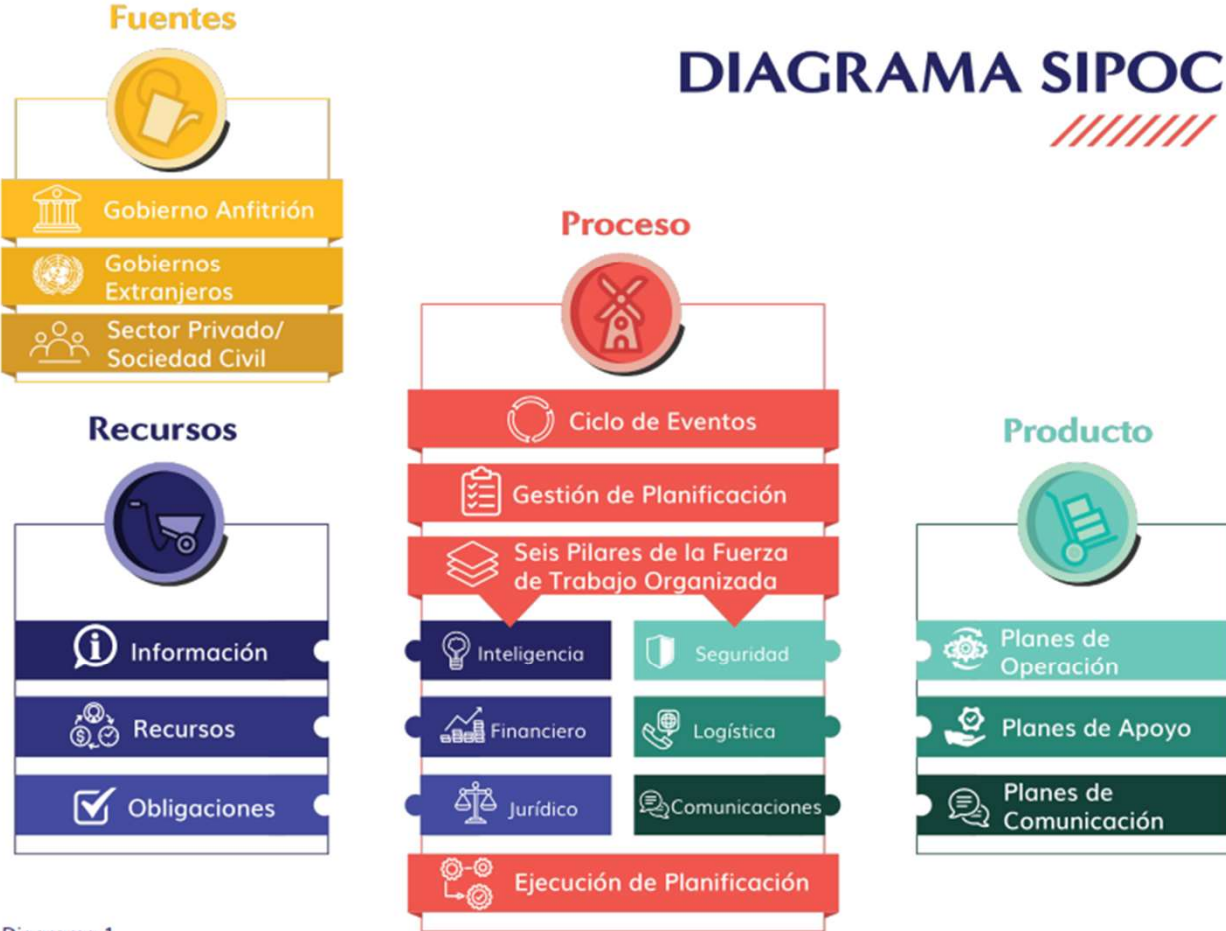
Fuentes

DIAGRAMA SIPOC

Gobierno Anfitrión

Gobiernos Extranjeros

Sector Privado/ Sociedad Civil

Proceso

Ciclo de Eventos

Gestión de Planificación

Seis Pilares de la Fuerza de Trabajo Organizada

Recursos

Información

Recursos

Obligaciones

Inteligencia

Seguridad

Financiero

Logística

Jurídico

Comunicaciones

Ejecución de Planificación

Producto

Planes de Operación

Planes de Apoyo

Planes de Comunicación

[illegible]